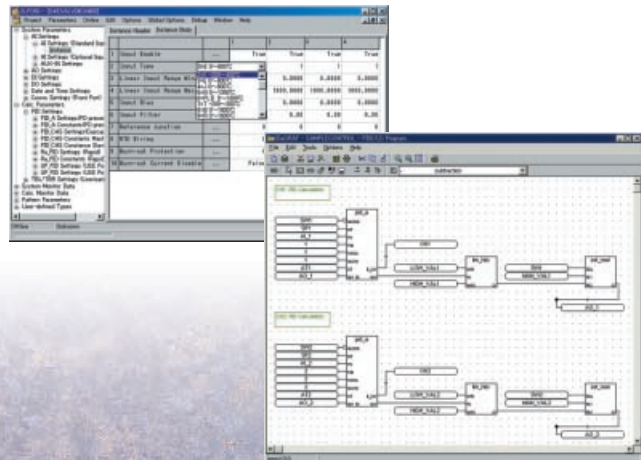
Project Parameters Online Edit Options Global Options Setup Window Help

System Parameters
AI Settings
AI Settings (Standard Sig
AI Settings (Optional Sig
AUX-IN Settings
AO Settings
DI Settings
DO Settings
Date and Time Settings
Excess Settings (Fixed Part)
Calc. Parameters
PID Settings
System Monitor Data
Calc. Monitor Data
Pattern Parameters
User-defined Types

Instance Header Instance Data

| | | 1 | 2 | 3 | 4 |
|---|---|---|---|---|---|
| 1 | Input Enable | True | True | True | True |
| 2 | Input Type | | 1 | 1 | 1 |
| 3 | Linear Input Range Min | | 0.0000 | 0.0000 | 0.0000 |
| 4 | Linear Input Range Max | | 1000.0000 | 1000.0000 | 1000.0000 |
| 5 | Input Bias | | 0.0000 | 0.0000 | 0.0000 |
| 6 | Input Filter | | 0.00 | 0.00 | 0.00 |
| 7 | Reference Junction | | 0 | 0 | 0 |
| 8 | RTD Wiring | | 0 | | |
| 9 | Burnout Protection | | 0 | | |
| 10 | Burnout Current Disable | | False | | |

Offline

CX-Process - SAMPLE CONTROL - FBD/CX Program

File Edit Tools Options Help

subtraction

CH1: PID Calculation

CH2: PID Calculation

LOW_VAL1

HIGH_VAL1

LOW_VAL2

HIGH_VAL2

AO_1

AO_2